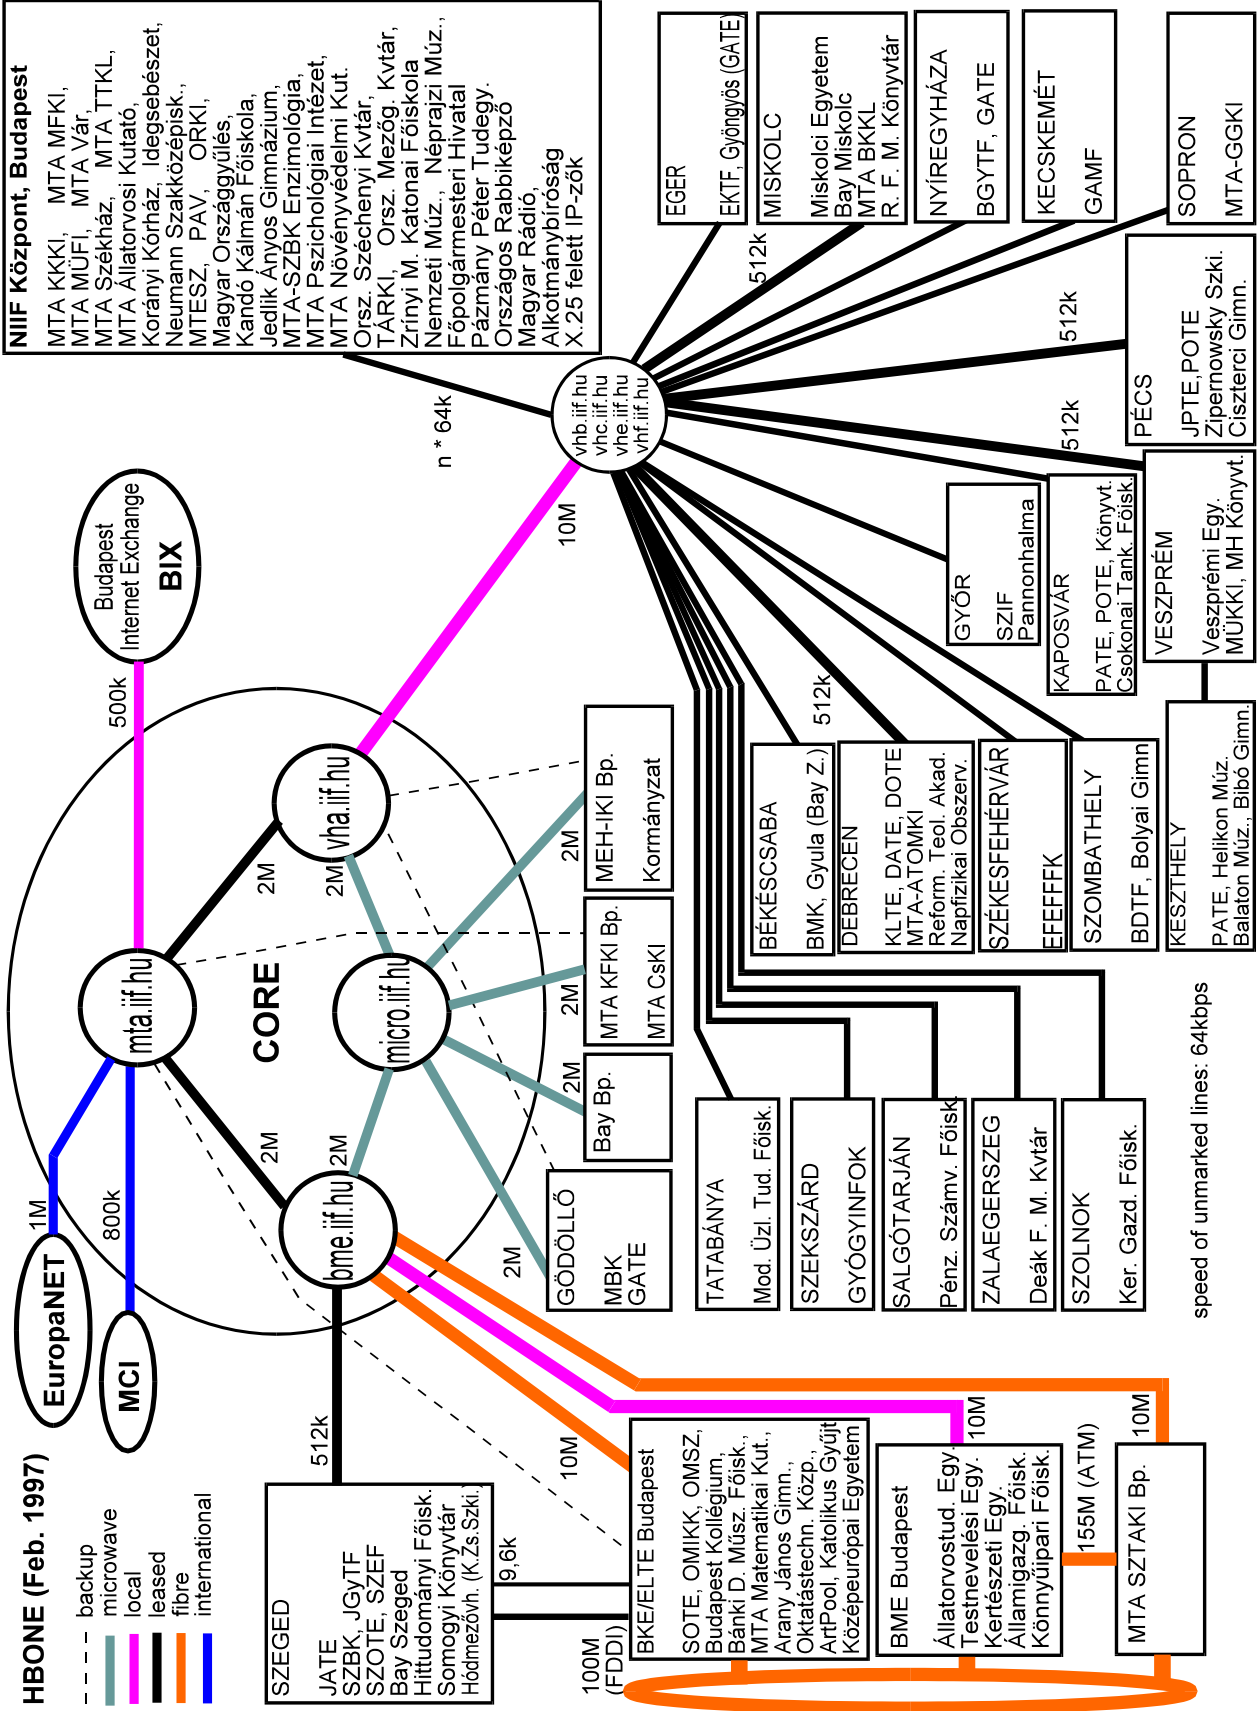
HBONE (Feb. 1997)
backup
microwave
local
leased
fibre
international

NIIF Központ, Budapest
MTA KKKI, MTA MFKI,
MTA MÜFI, MTA Vár,
MTA Székház, MTA TTKL,
MTA Állatorvosi Kutató,
Korányi Kórház, Idegsebészet,
Neumann Szakközépisk.,
MTESZ, PAV, ORKI,
Magyar Országgyűlés,
Kandó Kálmán Főiskola,
Jedlik Ányos Gimnázium,
MTA-SZBK Enzimológia,
MTA Pszichológiai Intézet,
MTA Növényvédelmi Kut.
Orsz. Széchenyi Kvtár,
TÁRKI, Orsz. Mezőg. Kvtár,
Zrínyi M. Katonai Főiskola
Nemzeti Múz., Néprajzi Múz.,
Főpolgármesteri Hivatal
Pázmány Péter Tudegy.
Országos Rabbiképző
Magyar Rádió,
Alkotmánybíróság
X.25 felett IP-zők

EGER
EKTF, Gyöngyös (GATE)

MISKOLC
Miskolci Egyetem
Bay Miskolc
MTA BKKL
R. F. M. Könyvtár

NYÍREGYHÁZA
BGYTF, GATE

KECSKEMÉT
GAMF

SOPRON
MTA-GGKI

PÉCS
JPTE,POTE
Zipernowsky Szki.
Ciszterci Gimn.

VESZPRÉM
Veszprémi Egy.
MÜKKI, MH Könyvt.

KAPOSVÁR
PATE, POTE, Könyvt.
Csokonai Tank. Főisk.

GYŐR
SZIF
Pannonhalma

512k
512k
512k
512k
n * 64k
10M

vhb.iif.hu
vhc.iif.hu
vhe.iif.hu
vhf.iif.hu

Budapest
Internet Exchange
BIX
500k

BÉKÉSCSABA
BMK, Gyula (Bay Z.)

DEBRECEN
KLTE, DATE, DOTE
MTA-ATOMKI
Reform. Teol. Akad.
Napfizikai Obszerv.

SZÉKESFEHÉRVÁR
EFEFFK

SZOMBATHELY
BDTF, Bolyai Gimn.

KESZTHELY
PATE, Helikon Múz.
Balaton Múz., Bibó Gimn.

TATABÁNYA
Mod. Üzl. Tud. Főisk.

SZEKSZÁRD
GYÓGYINFOK

SALGÓTARJÁN
Pénz. Számv. Főisk.

ZALAEGERSZEG
Deák F. M. Kvtár

SZOLNOK
Ker. Gazd. Főisk.

speed of unmarked lines: 64kbps

MEH-IKI Bp.
Kormányzat

MTA KFKI Bp.
MTA CsKI

Bay Bp.

GÖDÖLLŐ
MBK
GATE

vha.iif.hu
mta.iif.hu
micro.iif.hu
bme.iif.hu
CORE
2M
2M
2M
2M
2M
2M
2M
2M
2M

EuropaNET
1M
MCI
800k

512k
10M
9,6k

SZEGED
JATE
SZBK, JGyTF
SZOTE, SZEF
Bay Szeged
Hittudományi Főisk.
Somogyi Könyvtár
Hódmezővh. (K.Zs.Szki.)

BKE/ELTE Budapest
SOTE, OMIKK, OMSZ,
Budapest Kollégium,
Bánki D. Músz. Főisk.,
MTA Matematikai Kut.,
Arany János Gimn.,
Oktatástechn. Közp.,
ArtPool, Katolikus Gyűjt.
Középeurópai Egyetem

BME Budapest
Állatorvostud. Egy.
Testnevelési Egy.
Kertészeti Egy.
Államigazg. Főisk.
Könnyűipari Főisk.

10M
155M (ATM)
10M
MTA SZTAKI Bp.

100M
(FDDI)